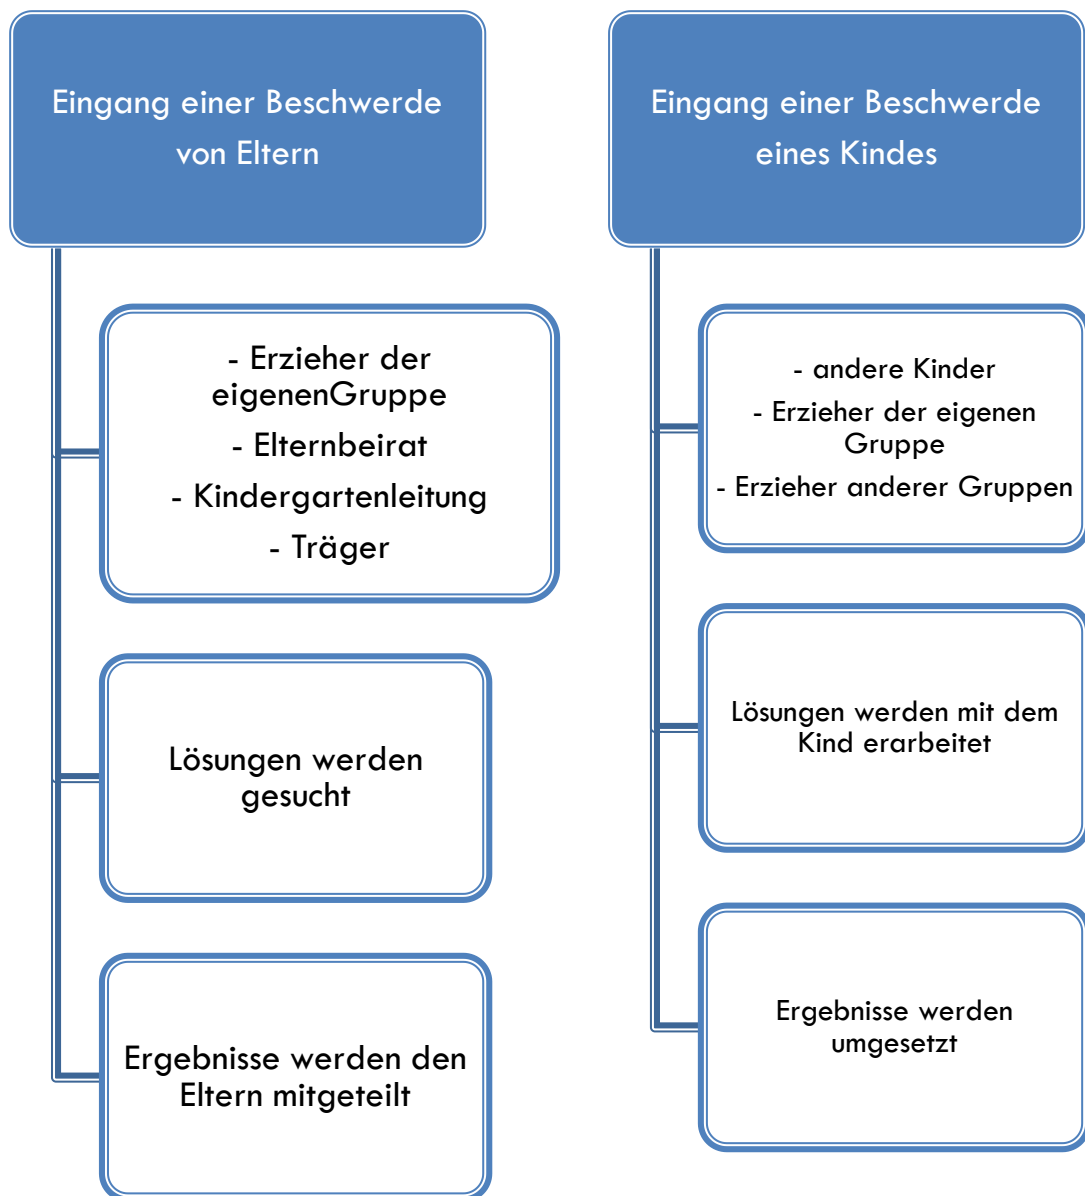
Eingang einer Beschwerde von Eltern

- Erzieher der eigenenGruppe
- Elternbeirat
- Kindergartenleitung
- Träger

Lösungen werden gesucht

Ergebnisse werden den Eltern mitgeteilt

Eingang einer Beschwerde eines Kindes

- andere Kinder
- Erzieher der eigenen Gruppe
- Erzieher anderer Gruppen

Lösungen werden mit dem Kind erarbeitet

Ergebnisse werden umgesetzt